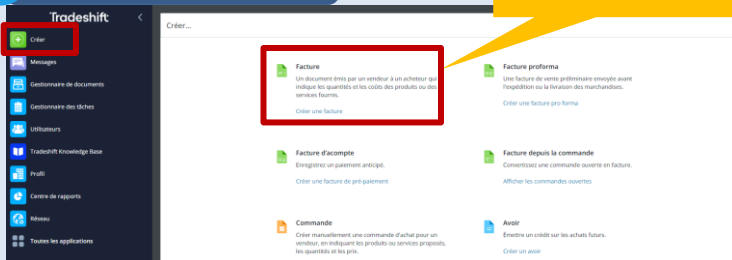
Tradeshift

Créer
Messages
Gestionnaire de documents
Gestionnaire des tâches
Utilisateurs
Tradeshift Knowledge Base
Profil
Centre de rapports
Réseau
Toutes les applications

Créer...

Facture
Un document émis par un vendeur à un acheteur qui indique les quantités et les coûts des produits ou des services fournis.
Créer une facture

Facture proforma
Une facture de vente préliminaire envoyée avant l'expédition ou la livraison des marchandises.
Créer une facture pro forma

Facture d'acompte
Enregistrez un paiement anticipé.
Créer une facture de pré-paiement

Facture depuis la commande
Convertissez une commande ouverte en facture.
Afficher les commandes ouvertes

Commande
Créer manuellement une commande d'achat pour un vendeur, en indiquant les produits ou services proposés, les quantités et les prix.

Avoir
Émettre un crédit sur les achats futurs.
Créer un avoir